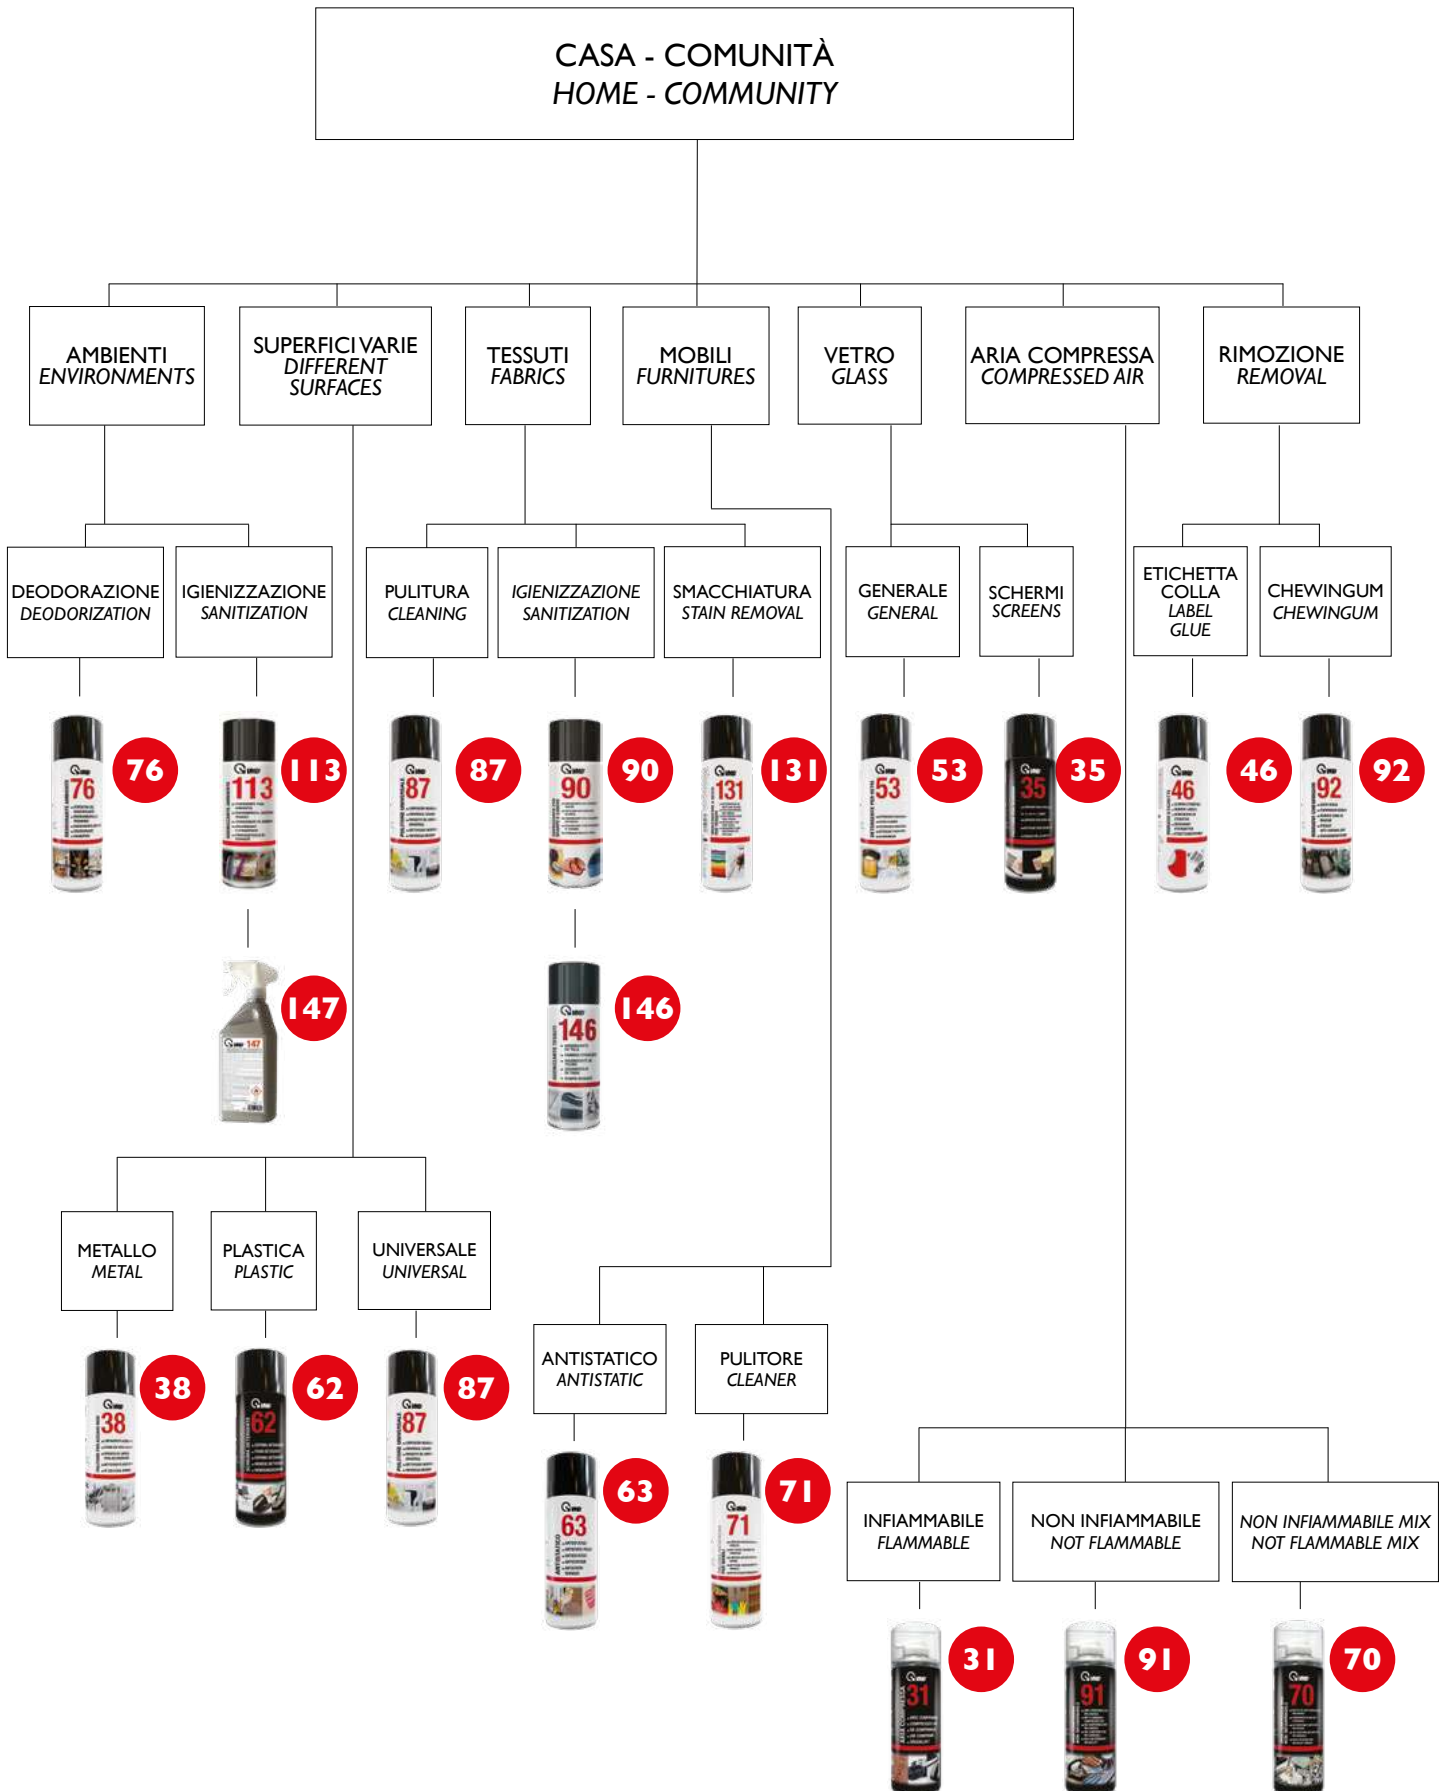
CASA - COMUNITÀ
HOME - COMMUNITY

AMBIENTI
ENVIRONMENTS

SUPERFICI VARIE
DIFFERENT SURFACES

TESSUTI
FABRICS

MOBILI
FURNITURES

VETRO
GLASS

ARIA COMPRESSA
COMPRESSED AIR

RIMOZIONE
REMOVAL

DEODORAZIONE
DEODORIZATION

IGIENIZZAZIONE
SANITIZATION

PULITURA
CLEANING

IGIENIZZAZIONE
SANITIZATION

SMACCHIATURA
STAIN REMOVAL

GENERALE
GENERAL

SCHERMI
SCREENS

ETICHETTA COLLA
LABEL GLUE

CHEWINGUM
CHEWINGUM

76

113

87

90

131

53

35

46

92

147

146

METALLO
METAL

PLASTICA
PLASTIC

UNIVERSALE
UNIVERSAL

38

62

87

ANTISTATICO
ANTISTATIC

PULITORE
CLEANER

63

71

INFIAMMABILE
FLAMMABLE

NON INFIAMMABILE
NOT FLAMMABLE

NON INFIAMMABILE MIX
NOT FLAMMABLE MIX

31

91

70